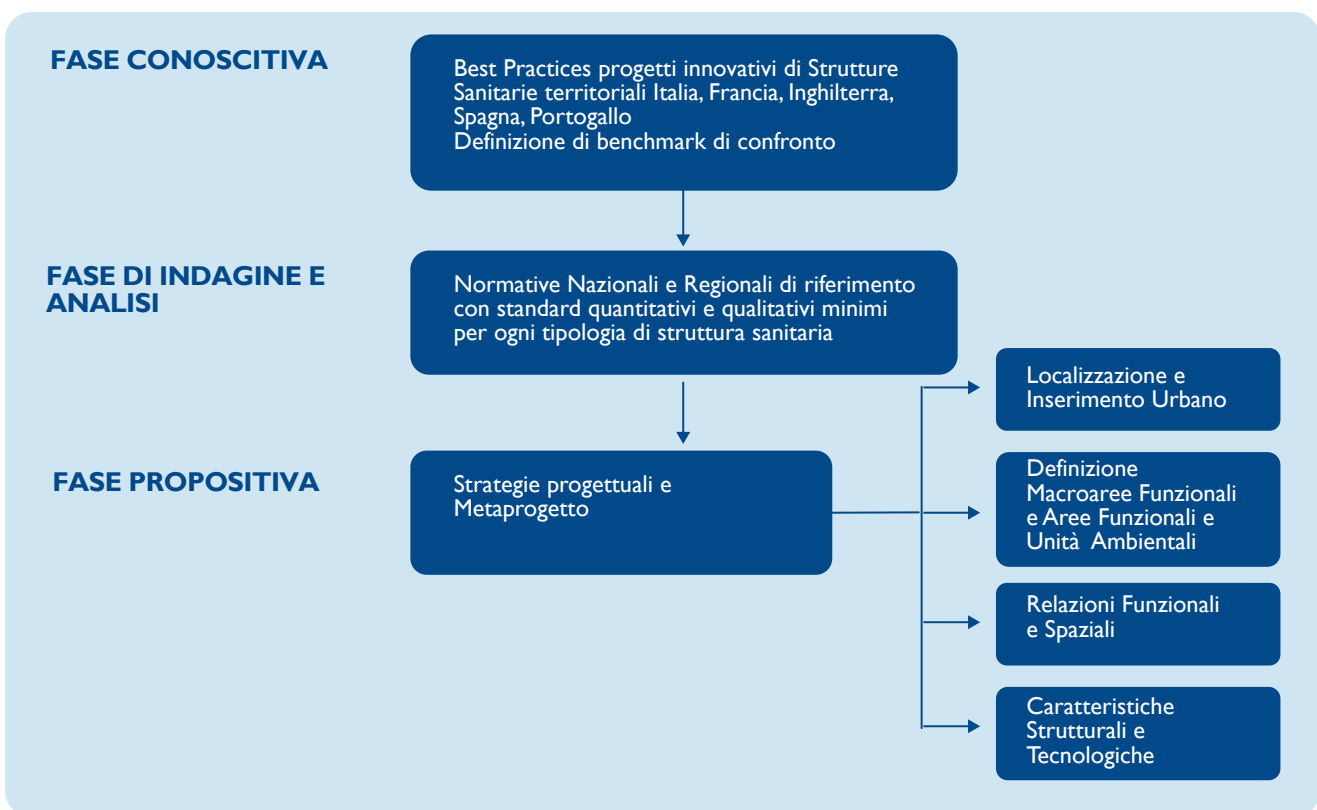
FASE CONOSCITIVA

Best Practices progetti innovativi di Strutture Sanitarie territoriali Italia, Francia, Inghilterra, Spagna, Portogallo
Definizione di benchmark di confronto

FASE DI INDAGINE E ANALISI

Normative Nazionali e Regionali di riferimento con standard quantitativi e qualitativi minimi per ogni tipologia di struttura sanitaria

FASE PROPOSITIVA

Strategie progettuali e Metaprogetto

Localizzazione e Inserimento Urbano

Definizione Macroaree Funzionali e Aree Funzionali e Unità Ambientali

Relazioni Funzionali e Spaziali

Caratteristiche Strutturali e Tecnologiche